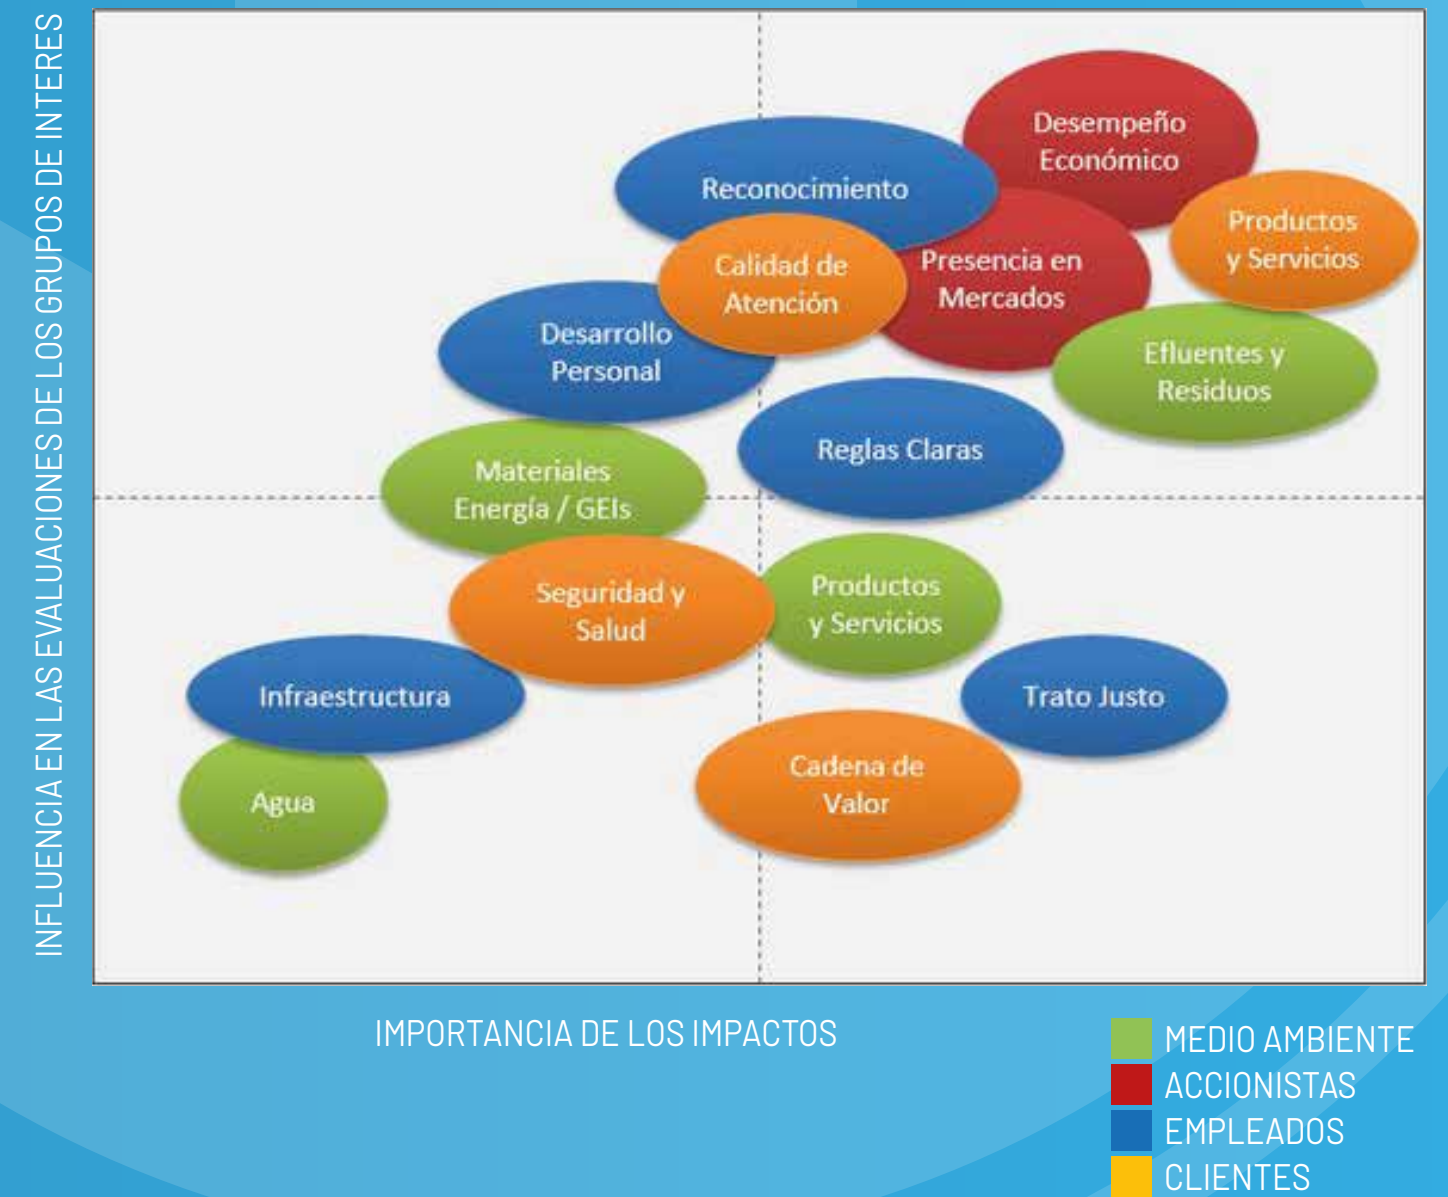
INFLUENCIA EN LAS EVALUACIONES DE LOS GRUPOS DE INTERES

Desempeño Económico

Reconocimiento

Productos y Servicios

Calidad de Atención

Presencia en Mercados

Desarrollo Personal

Efluentes y Residuos

Reglas Claras

Materiales Energía / GEIs

Seguridad y Salud

Productos y Servicios

Infraestructura

Trato Justo

Agua

Cadena de Valor

IMPORTANCIA DE LOS IMPACTOS

MEDIO AMBIENTE
ACCIONISTAS
EMPLEADOS
CLIENTES